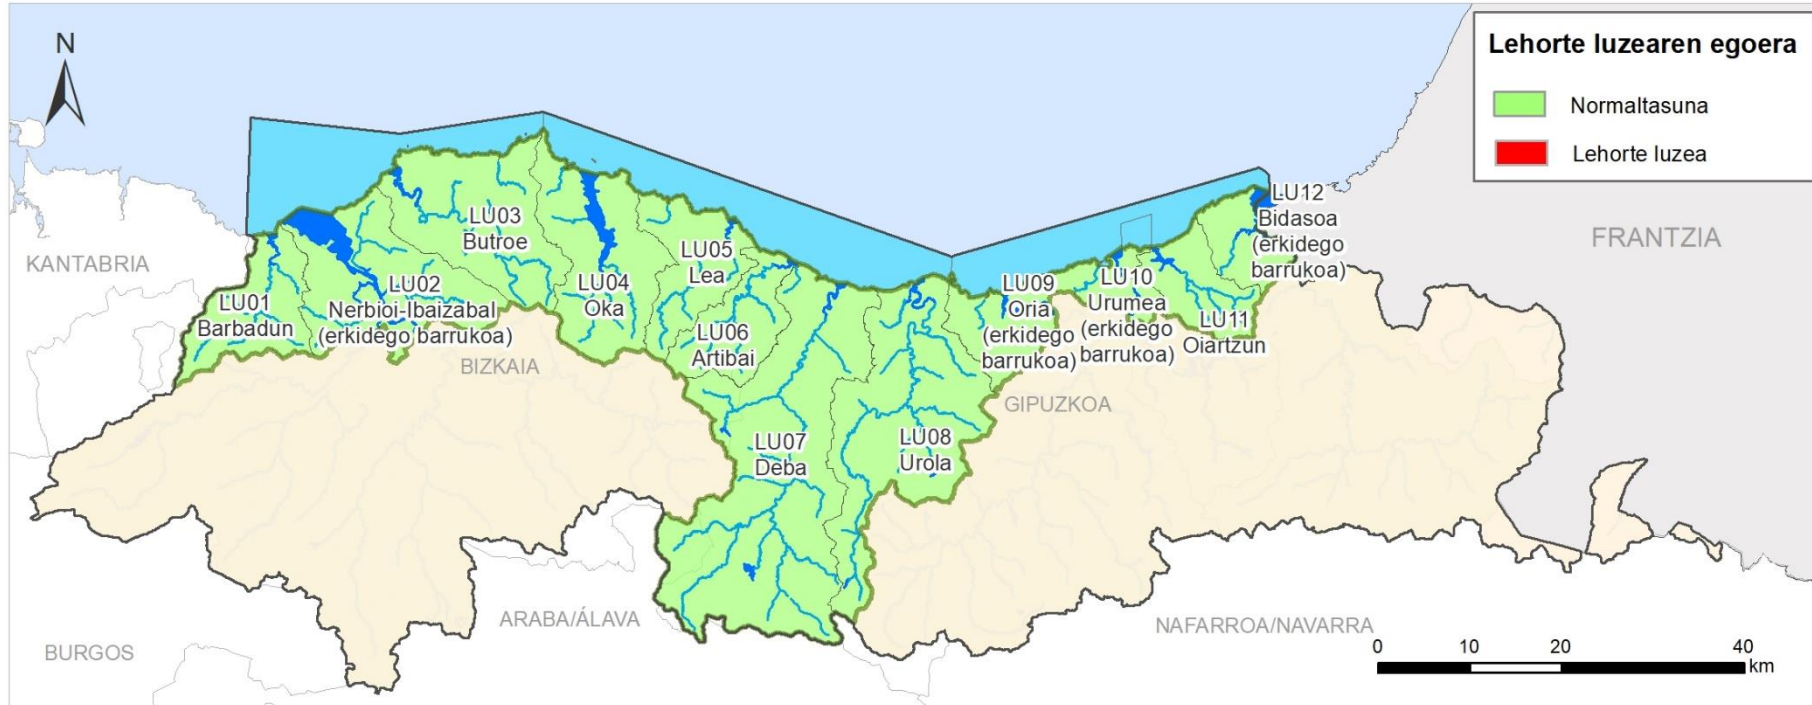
N

Lehorte luzearen egoera

Normaltasuna

Lehorte luzea

KANTABRIA

FRANTZIA

LU01 Barbadun

LU02 Nerbioi-Ibaizabal (erkidego barrukoa)

LU03 Butroe

LU04 Oka

LU05 Lea

LU06 Artibai

LU07 Deba

LU08 Urola

LU09 Oria (erkidego barrukoa)

LU10 Urumea (erkidego barrukoa)

LU11 Oiartzun

LU12 Bidasoa (erkidego barrukoa)

BIZKAIA

GIPUZKOA

ARABA/ÁLAVA

NAFARROA/NAVARRA

BURGOS

0 10 20 40 km